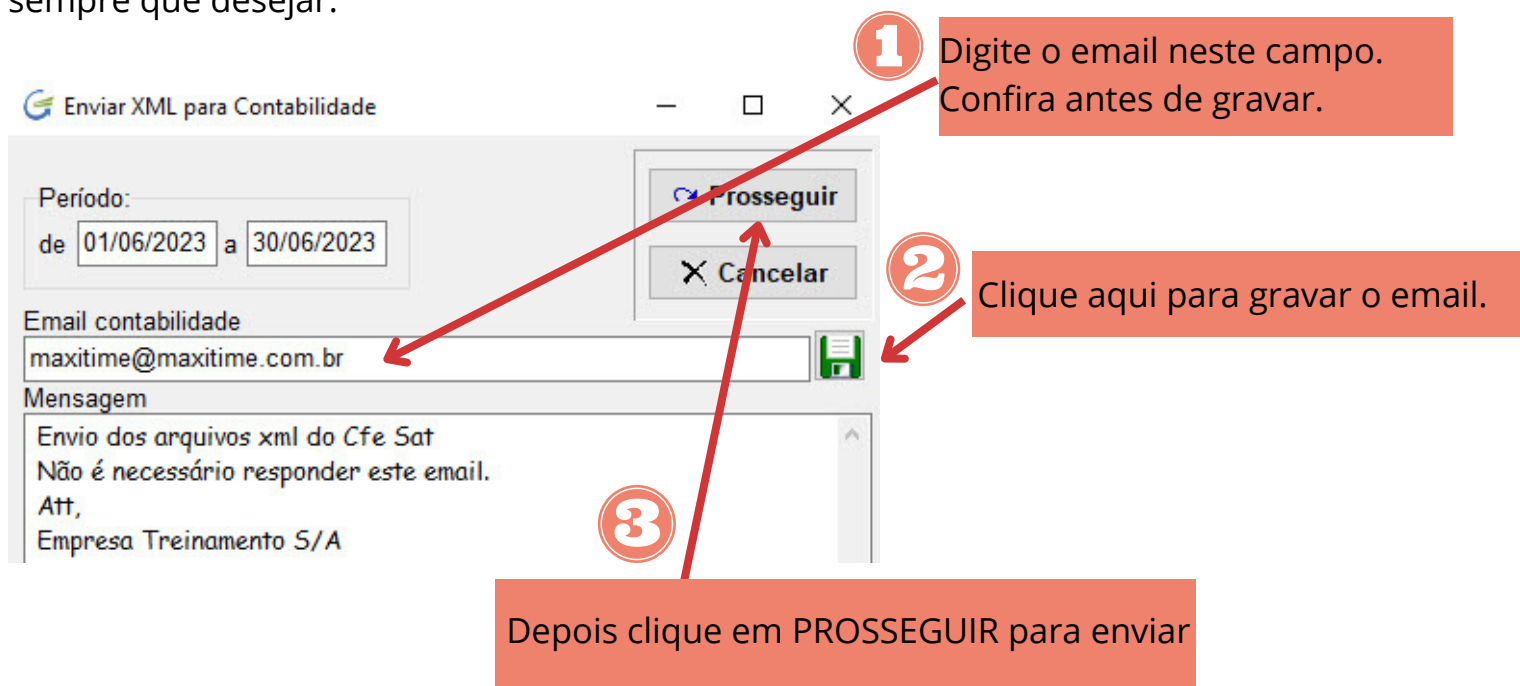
sempre que desejar.

1 Digite o email neste campo. Confira antes de gravar.

Enviar XML para Contabilidade

Período:
de 01/06/2023 a 30/06/2023

Prosseguir

Cancelar

2 Clique aqui para gravar o email.

Email contabilidade
maxitime@maxitime.com.br

Mensagem
Envio dos arquivos xml do Cfe Sat
Não é necessário responder este email.
Att,
Empresa Treinamento S/A

3

Depois clique em PROSSEGUIR para enviar